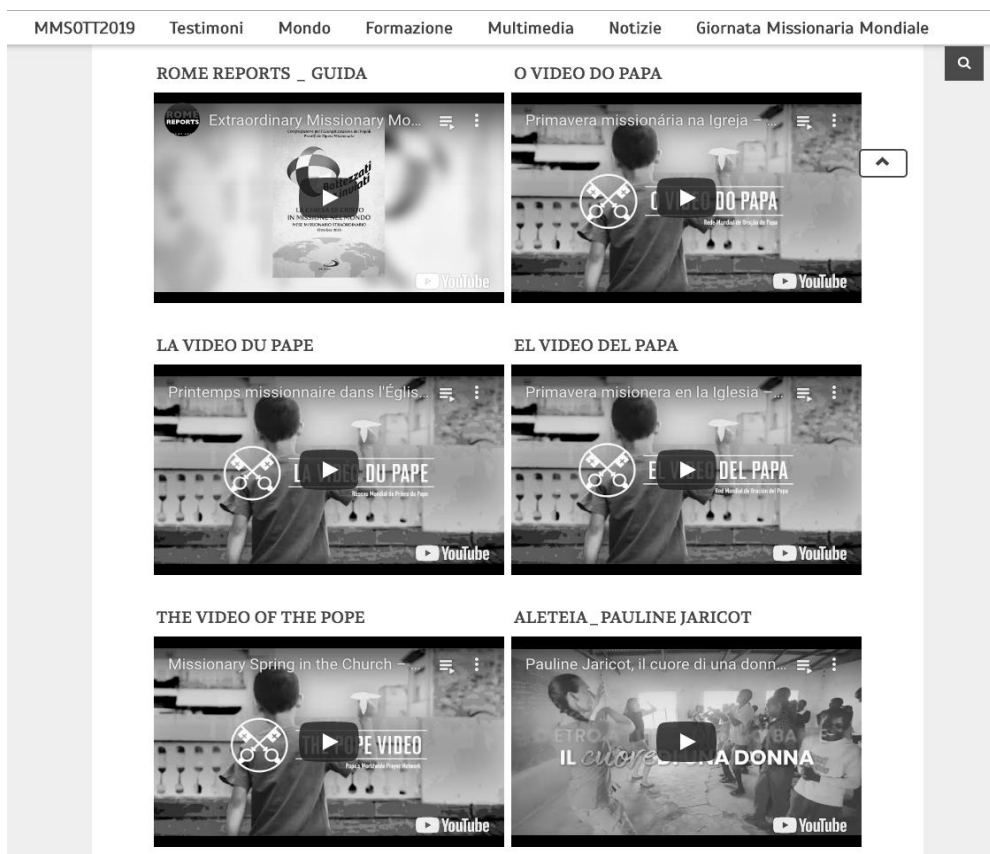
MMSOTT2019 Testimoni Mondo Formazione Multimedia Notizie Giornata Missionaria Mondiale

ROME REPORTS _ GUIDA

ROME REPORTS Extraordinary Missionary Mo...

Battezzati e inviati

IN MISSIONE NEL MONDO

YouTube

O VIDEO DO PAPA

Primavera missionária na Igreja – ...

O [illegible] DO PAPA

Rede Mundial de Oração do Papa

YouTube

LA VIDEO DU PAPE

Printemps missionnaire dans l'Églis...

L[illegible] DU PAPE

YouTube

EL VIDEO DEL PAPA

Primavera misionera en la Iglesia – ...

E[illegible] DEL PAPA

Red Mundial de Oración del Papa

YouTube

THE VIDEO OF THE POPE

Missionary Spring in the Church – ...

TH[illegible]PE VIDEO

YouTube

ALETEIA _ PAULINE JARICOT

Pauline Jaricot, il cuore di una donn...

IL cuore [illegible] NA DONNA

YouTube